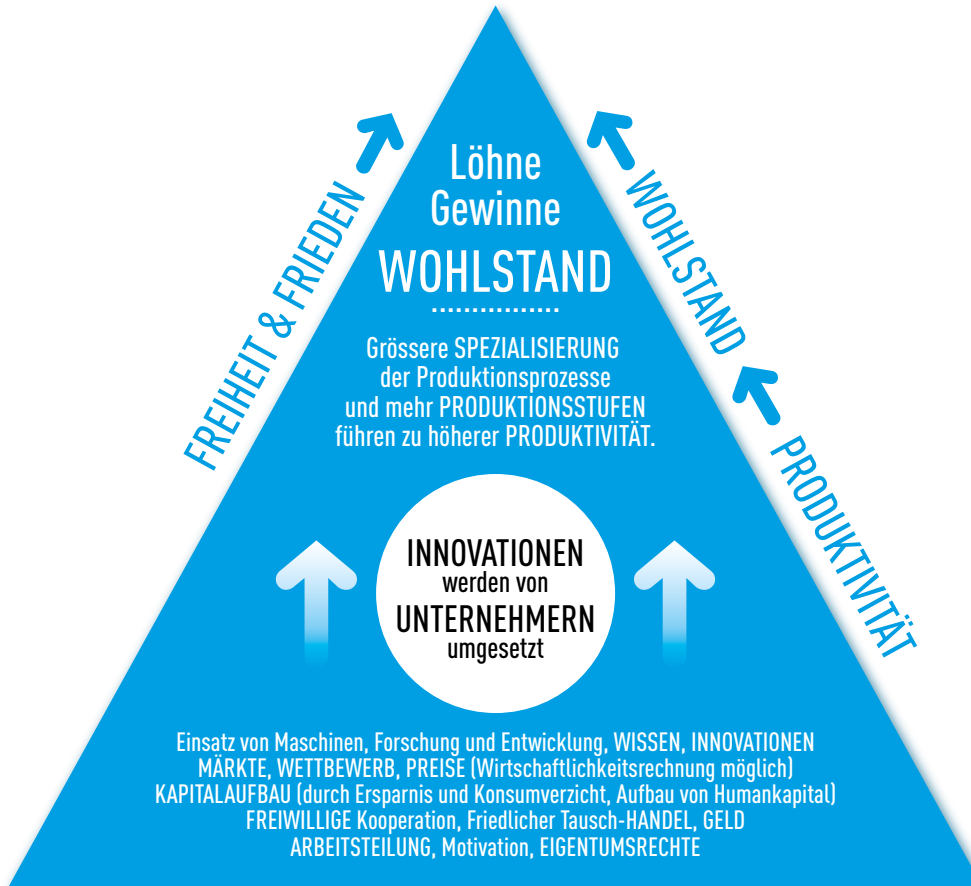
FREIHEIT & FRIEDEN

Löhne
Gewinne
WOHLSTAND

Grössere SPEZIALISIERUNG der Produktionsprozesse und mehr PRODUKTIONSSTUFEN führen zu höherer PRODUKTIVITÄT.

WOHLSTAND

PRODUKTIVITÄT

INNOVATIONEN werden von UNTERNEHMERN umgesetzt

Einsatz von Maschinen, Forschung und Entwicklung, WISSEN, INNOVATIONEN
MÄRKTE, WETTBEWERB, PREISE (Wirtschaftlichkeitsrechnung möglich)
KAPITALAUFBAU (durch Ersparnis und Konsumverzicht, Aufbau von Humankapital)
FREIWILLIGE Kooperation, Friedlicher Tausch-HANDEL, GELD
ARBEITSTEILUNG, Motivation, EIGENTUMSRECHTE